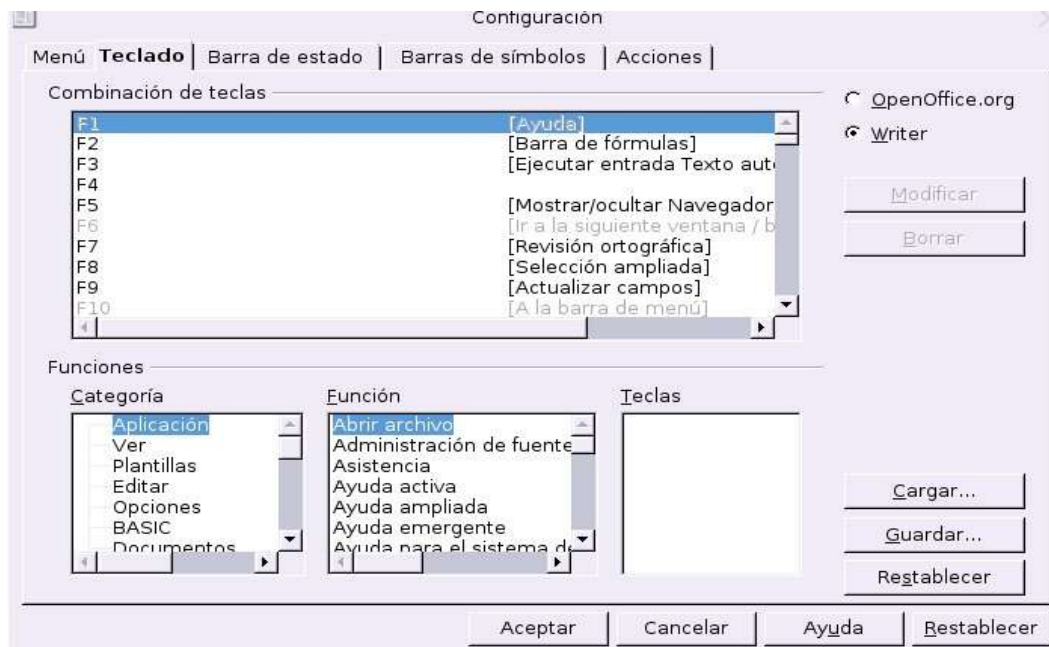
Configuración

Menú Teclado | Barra de estado | Barras de símbolos | Acciones

Combinación de teclas

| | |
|---|---|
| F1 | [Ayuda] |
| F2 | [Barra de fórmulas] |
| F3 | [Ejecutar entrada Texto aut |
| F4 | |
| F5 | [Mostrar/ocultar Navegador |
| F6 | [Ir a la siguiente ventana / b |
| F7 | [Revisión ortográfica] |
| F8 | [Selección ampliada] |
| F9 | [Actualizar campos] |
| F10 | [A la barra de menú] |

OpenOffice.org

Writer

Modificar

Borrar

Funciones

Categoría
Aplicación
Ver
Plantillas
Editar
Opciones
BASIC
Documentos

Función
Abrir archivo
Administración de fuente
Asistencia
Ayuda activa
Ayuda ampliada
Ayuda emergente
Ayuda para el sistema d

Teclas

Cargar...

Guardar...

Restablecer

Aceptar Cancelar Ayuda Restablecer